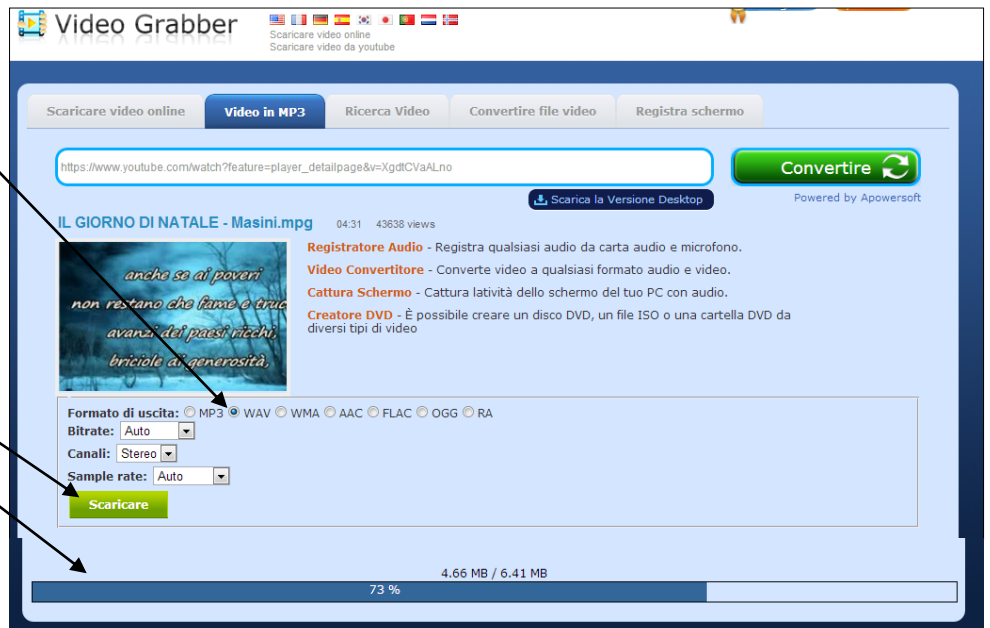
Video Grabber

Scaricare video online
Scaricare video da youtube

Scaricare video online | Video in MP3 | Ricerca Video | Convertire file video | Registra schermo

https://www.youtube.com/watch?feature=player_detailpage&v=XgdtCVaALno

Convertire

Scarica la Versione Desktop

Powered by Apowersoft

IL GIORNO DI NATALE - Masini.mpg 04:31 43638 views

anche se ai poveri
non restano che fame e truc
avanzi dei paesi ricchi,
briciole di generosità,

Registratore Audio - Registra qualsiasi audio da carta audio e microfono.

Video Convertitore - Converte video a qualsiasi formato audio e video.

Cattura Schermo - Cattura lativitá dello schermo del tuo PC con audio.

Creatore DVD - È possibile creare un disco DVD, un file ISO o una cartella DVD da diversi tipi di video

Formato di uscita: MP3 WAV WMA AAC FLAC OGG RA
Bitrate: Auto
Canali: Stereo
Sample rate: Auto

Scaricare

4.66 MB / 6.41 MB

73 %